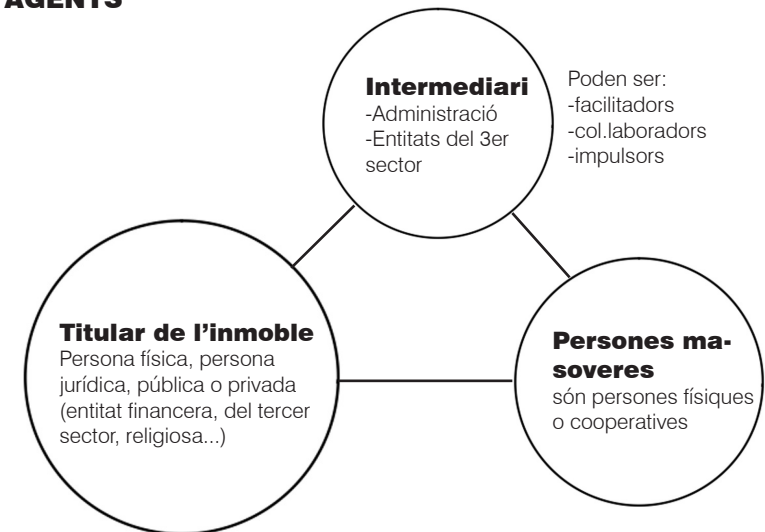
AGENTS

Intermediari
-Administració
-Entitats del 3er sector

Poden ser:
-facilitadors
-col.laboradors
-impulsors

Titular de l'inmoble
Persona física, persona jurídica, pública o privada (entitat financera, del tercer sector, religiosa...)

Persones masoveres
són persones físiques o cooperatives